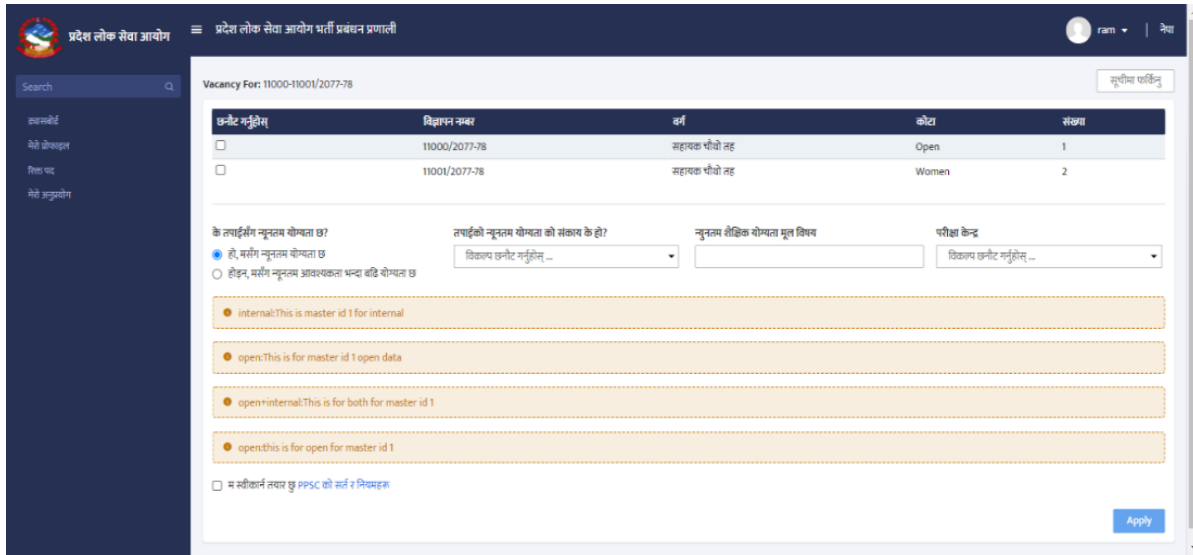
प्रदेश लोक सेवा आयोग ≡ प्रदेश लोक सेवा आयोग भर्ती प्रबंधन प्रणाली

ram ▾ | नेपा

Search

ड्यासबोर्ड
मेरो प्रोफाइल
रिक्त पद
मेरो अनुप्रयोग

Vacancy For: 11000-11001/2077-78

सूचीमा फर्किनु

| छनौट गर्नुहोस् | विज्ञापन नम्बर | वर्ग | कोटा | संख्या |
|---|---|---|---|---|
| ☐ | 11000/2077-78 | सहायक चौथो तह | Open | 1 |
| ☐ | 11001/2077-78 | सहायक चौथो तह | Women | 2 |

के तपाईसँग न्यूनतम योग्यता छ?
हो, मसँग न्यूनतम योग्यता छ
होइन, मसँग न्यूनतम आवश्यकता भन्दा बढि योग्यता छ

तपाईंको न्यूनतम योग्यता को संकाय के हो?
विकल्प छनौट गर्नुहोस् ...

न्यूनतम शैक्षिक योग्यता मूल विषय

परीक्षा केन्द्र
विकल्प छनौट गर्नुहोस् ...

internal:This is master id 1 for internal

open:This is for master id 1 open data

open+internal:This is for both for master id 1

open:this is for open for master id 1

म स्वीकार्न तयार छु PPSC को सर्त र नियमहरु

Apply